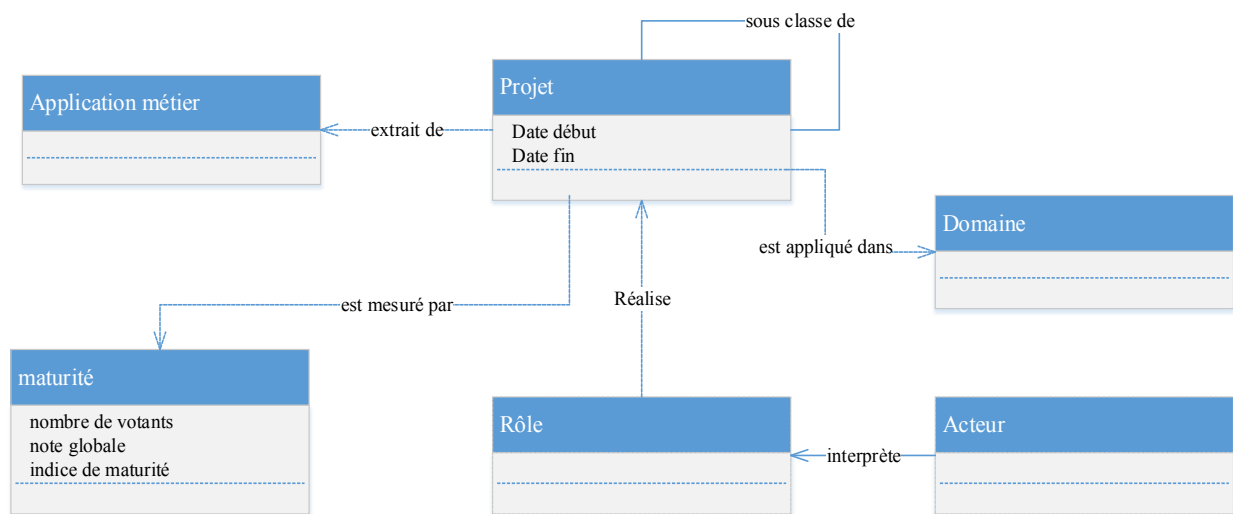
sous classe de

Application métier

extrait de

Projet

Date début
Date fin

Domaine

est appliqué dans

est mesuré par

Réalise

maturité

nombre de votants
note globale
indice de maturité

Rôle

interprète

Acteur